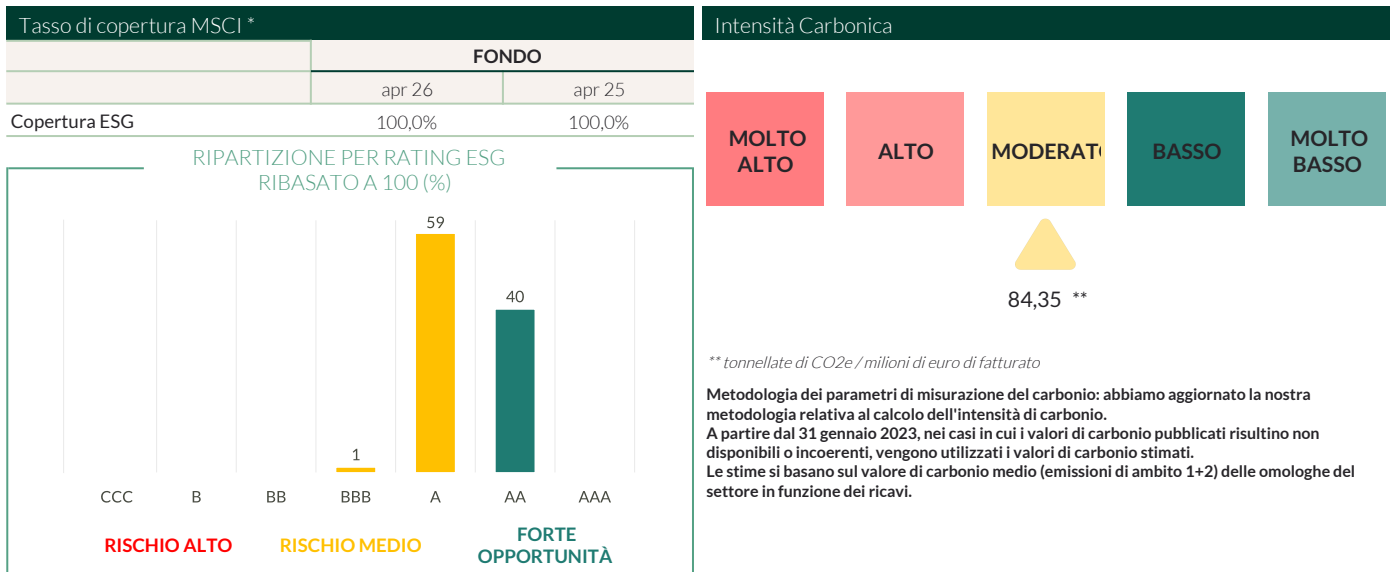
Tasso di copertura MSCI *

| | FONDO | |
|---|---|---|
| | apr 26 | apr 25 |
| Copertura ESG | 100,0% | 100,0% |

RIPARTIZIONE PER RATING ESG RIBASATO A 100 (%)

59

40

1

CCC B BB BBB A AA AAA

RISCHIO ALTO RISCHIO MEDIO FORTE OPPORTUNITÀ

Intensità Carbonica

MOLTO ALTO

ALTO

MODERATO

BASSO

MOLTO BASSO

84,35 **

** tonnellate di CO2e / milioni di euro di fatturato

Metodologia dei parametri di misurazione del carbonio: abbiamo aggiornato la nostra metodologia relativa al calcolo dell'intensità di carbonio.
A partire dal 31 gennaio 2023, nei casi in cui i valori di carbonio pubblicati risultino non disponibili o incoerenti, vengono utilizzati i valori di carbonio stimati.
Le stime si basano sul valore di carbonio medio (emissioni di ambito 1+2) delle omologhe del settore in funzione dei ricavi.